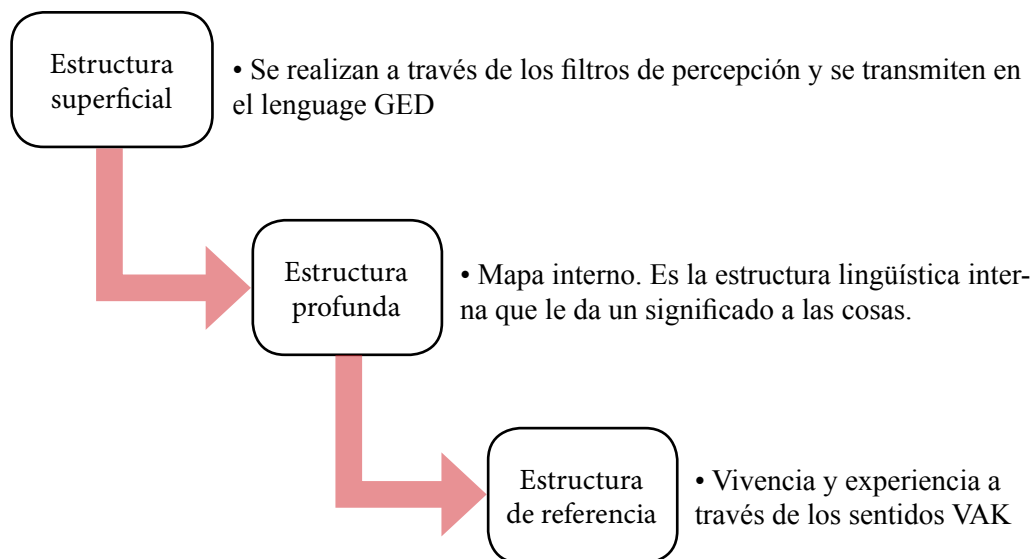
Estructura superficial

• Se realizan a través de los filtros de percepción y se transmiten en el lenguage GED

Estructura profunda

• Mapa interno. Es la estructura lingüística interna que le da un significado a las cosas.

Estructura de referencia

• Vivencia y experiencia a través de los sentidos VAK